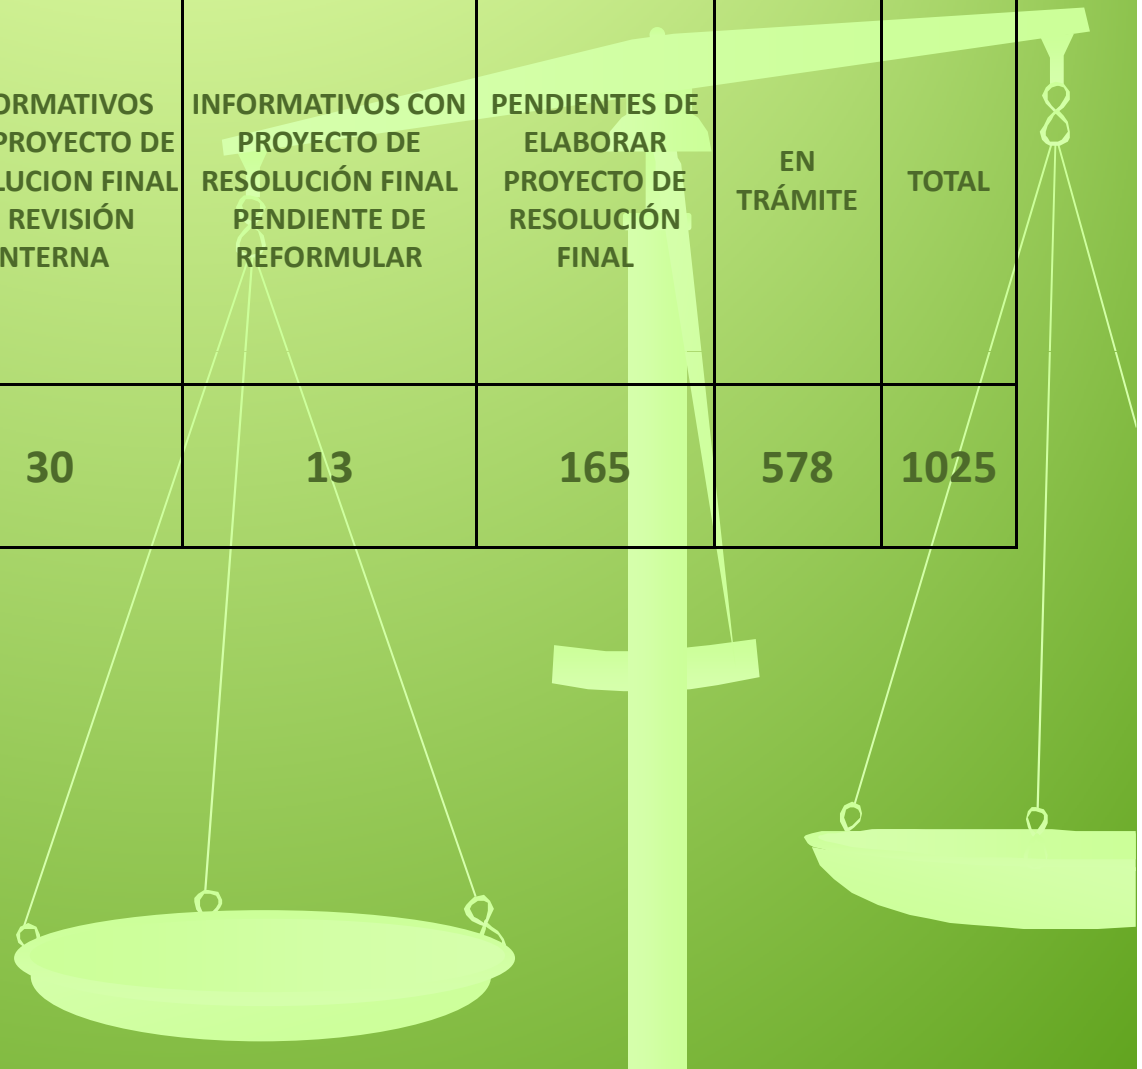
| ORMATIVOS PROYECTO DE LUCION FINAL REVISIÓN NTERNA | INFORMATIVOS CON PROYECTO DE RESOLUCIÓN FINAL PENDIENTE DE REFORMULAR | PENDIENTES DE ELABORAR PROYECTO DE RESOLUCIÓN FINAL | EN TRÁMITE | TOTAL |
|---|---|---|---|---|
| 30 | 13 | 165 | 578 | 1025 |